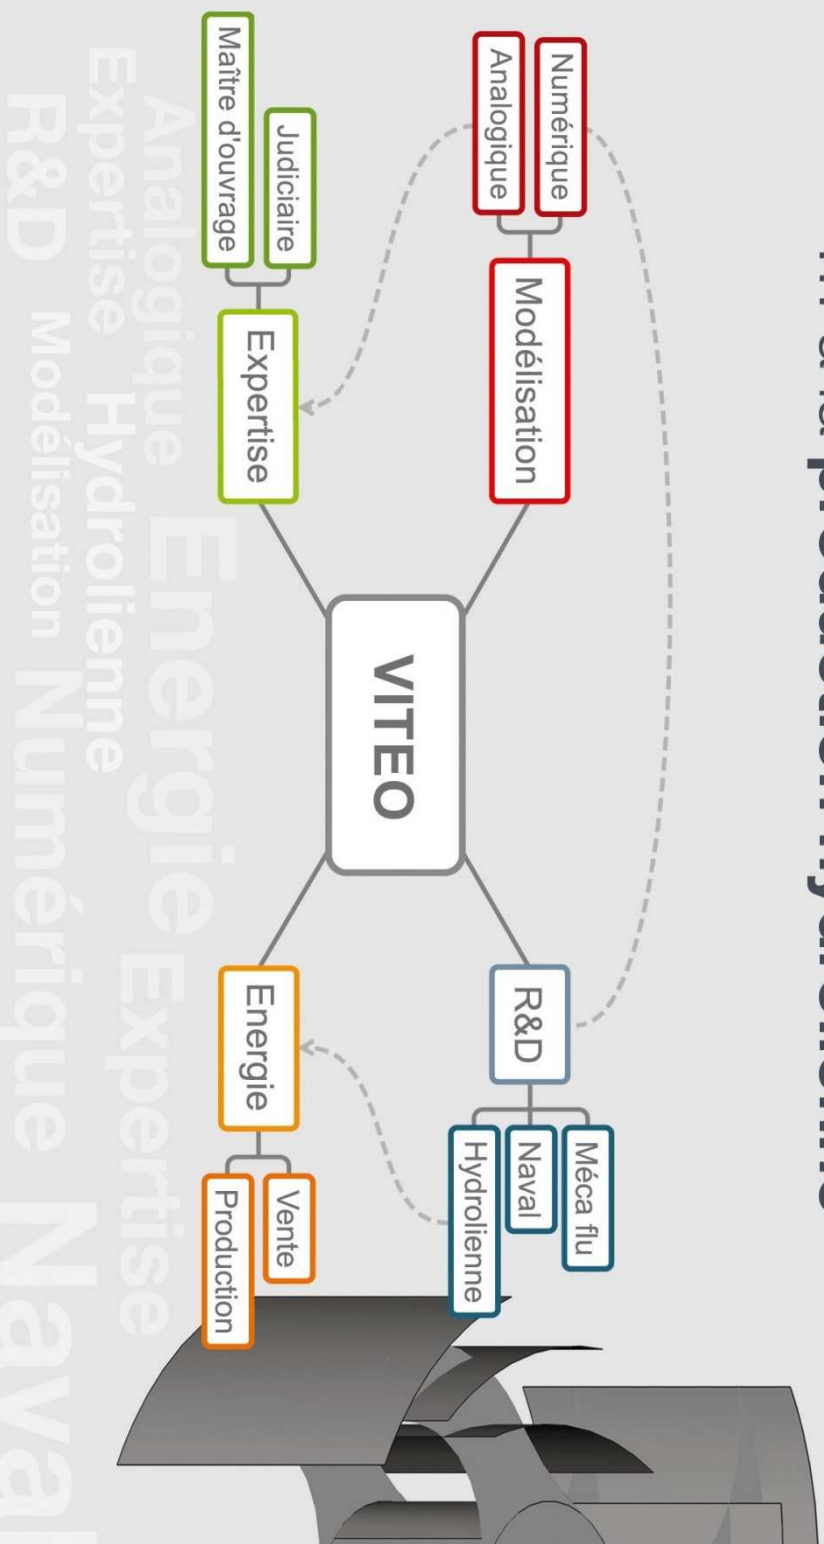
... la production hydrolienne

VITEO

Modélisation

Numérique

Analogique

R&D

Méca flu

Naval

Hydrolienne

Expertise

Judiciaire

Maître d'ouvrage

Energie

Vente

Production

Analogique Energie Expertise Hydrolienne Expertise R&D Modélisation Numérique Naval